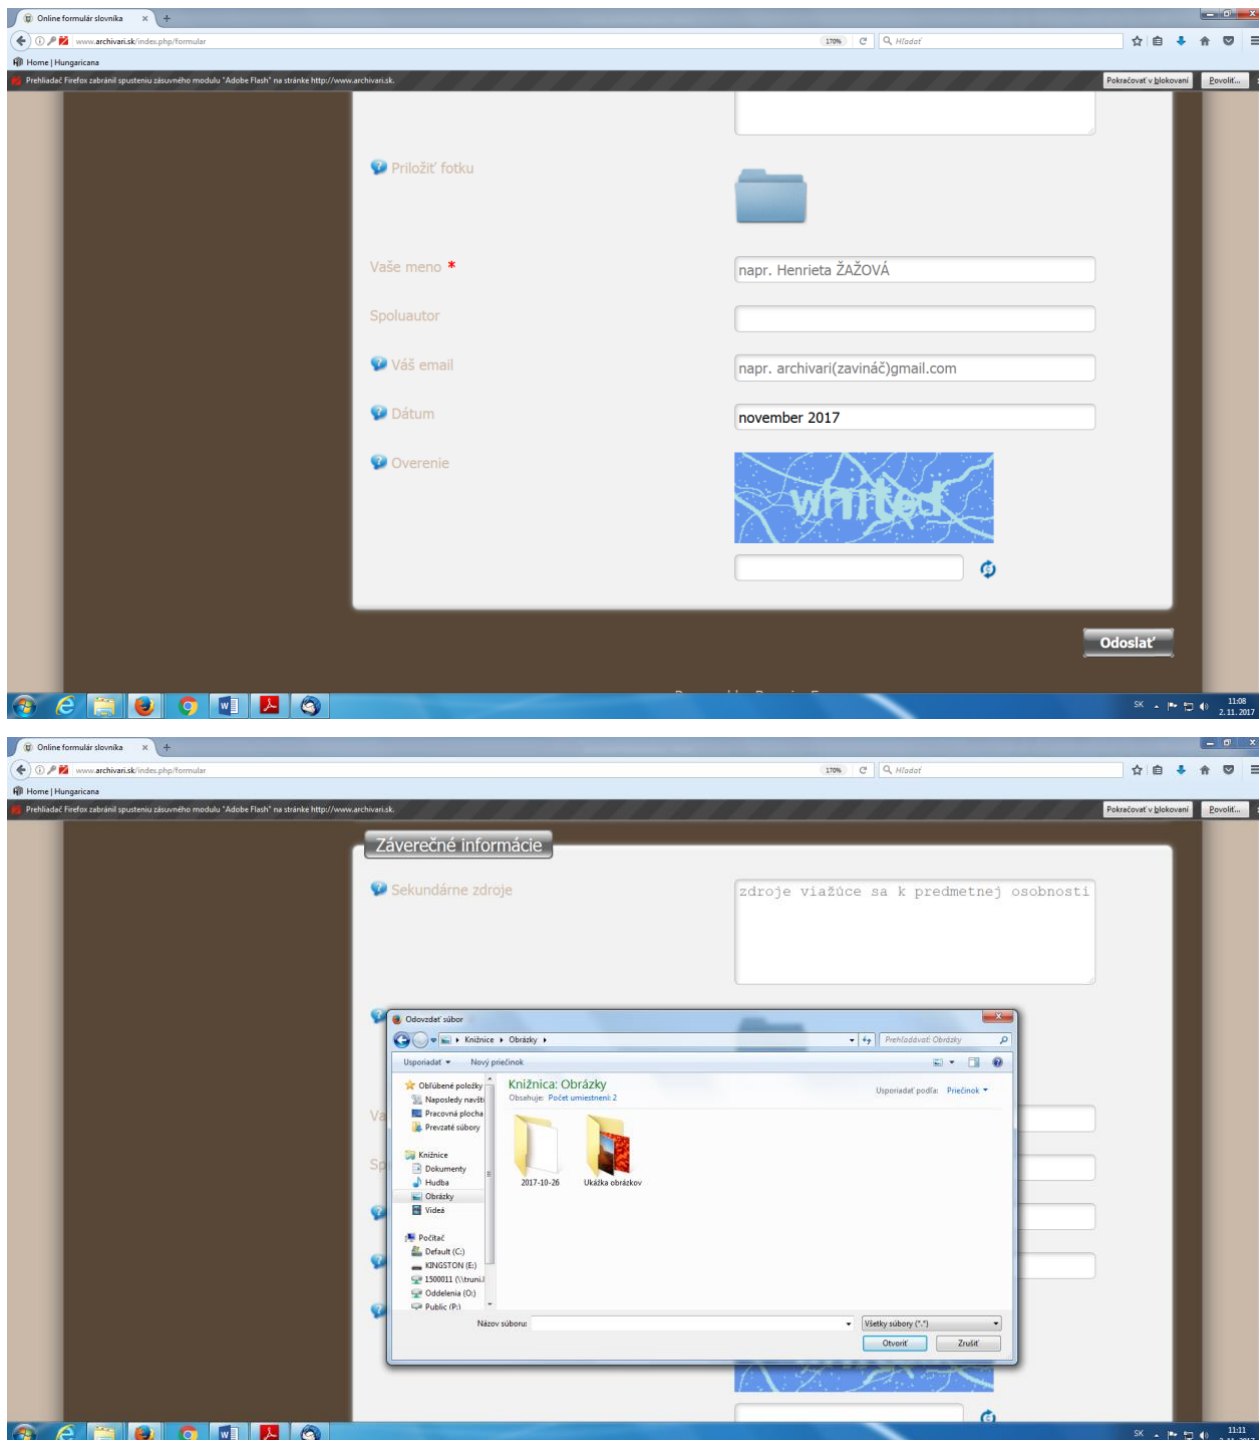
Online formulár slovníka

www.archivari.sk/index.php/formular

170%

Hľadať

Home | Hungaricana

Prehliadač Firefox zabránil spusteniu zásuvného modulu "Adobe Flash" na stránke http://www.archivari.sk.

Pokračovať v blokovaní

Povoliť...

Priložiť fotku

Vaše meno *

napr. Henrieta ŽAŽOVÁ

Spoluautor

Váš email

napr. archivari(zavináč)gmail.com

Dátum

november 2017

Overenie

whited

Odoslať

SK

11:08
2.11.2017

Online formulár slovníka

www.archivari.sk/index.php/formular

170%

Hľadať

Home | Hungaricana

Prehliadač Firefox zabránil spusteniu zásuvného modulu "Adobe Flash" na stránke http://www.archivari.sk.

Pokračovať v blokovaní

Povoliť...

Záverečné informácie

Sekundárne zdroje

zdroje viažúce sa k predmetnej osobnosti

Odovzdať súbor

Knižnice ▸ Obrázky ▸

Prehľadávať: Obrázky

Usporiadať ▾

Nový priečinok

Obľúbené položky

Naposledy navšt

Pracovná plocha

Prevzaté súbory

Knižnice

Dokumenty

Hudba

Obrázky

Videá

Počítač

Default (C:)

KINGSTON (E:)

1500011 (\\truni.

Oddelenia (O:)

Public (P:)

Knižnica: Obrázky

Obsahuje: Počet umiestnení: 2

Usporiadať podľa: Priečinok ▾

2017-10-26

Ukážka obrázkov

Názov súboru:

Všetky súbory (*.*)

Otvoriť

Zrušiť

SK

11:11